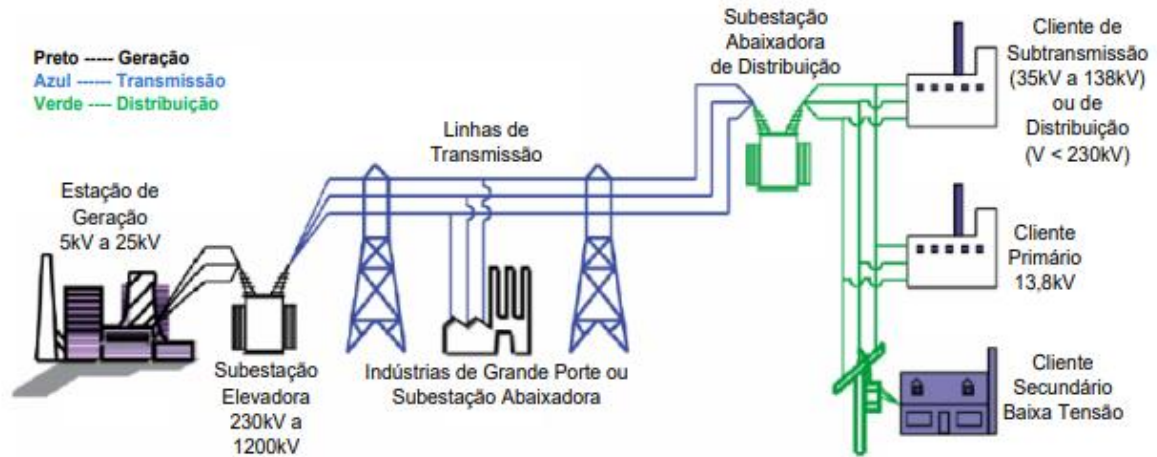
Preto ----- Geração
Azul ------ Transmissão
Verde ---- Distribuição

Estação de Geração 5kV a 25kV

Subestação Elevadora 230kV a 1200kV

Linhas de Transmissão

Indústrias de Grande Porte ou Subestação Abaixadora

Subestação Abaixadora de Distribuição

Cliente de Subtransmissão (35kV a 138kV) ou de Distribuição (V < 230kV)

Cliente Primário 13,8kV

Cliente Secundário Baixa Tensão